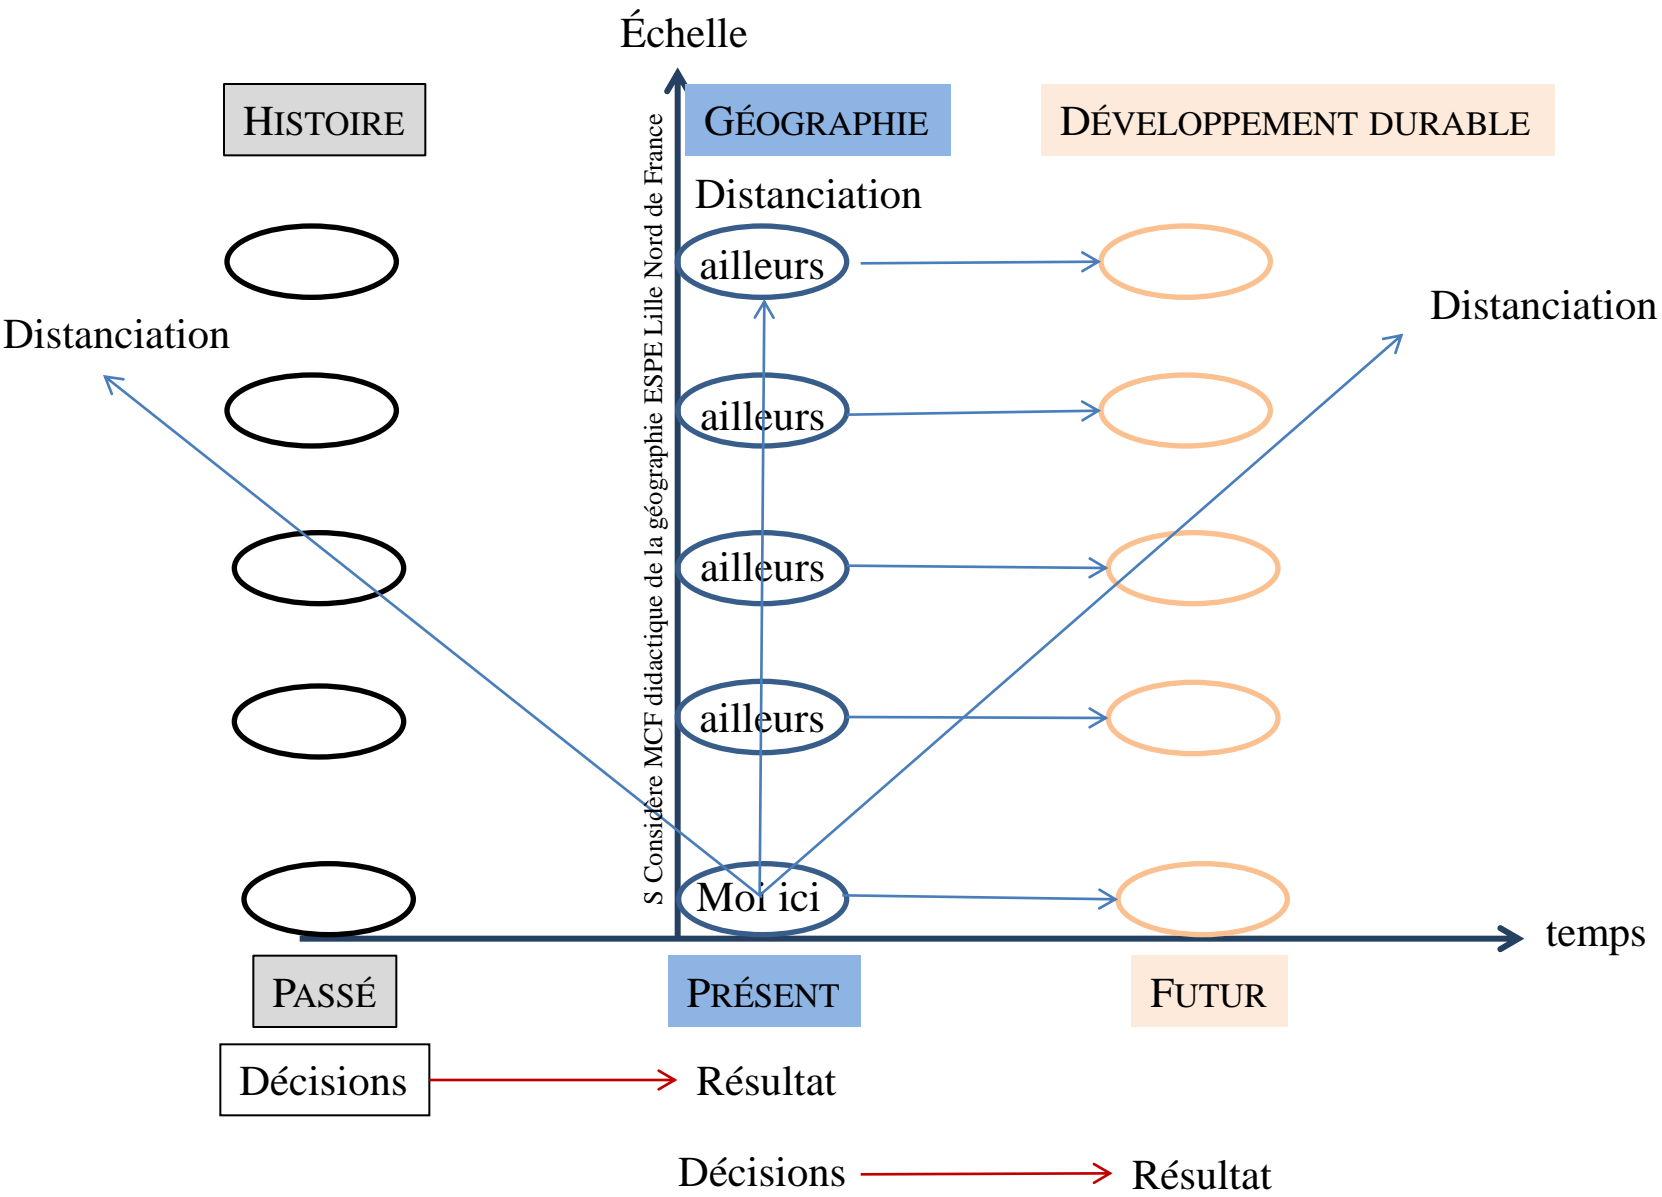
Échelle

HISTOIRE

GÉOGRAPHIE

DÉVELOPPEMENT DURABLE

Distanciation

S Considère MCF didactique de la géographie ESPE Lille Nord de France

ailleurs

Distanciation

Distanciation

ailleurs

ailleurs

ailleurs

Moi ici

temps

PASSÉ

PRÉSENT

FUTUR

Décisions

Résultat

Décisions

Résultat